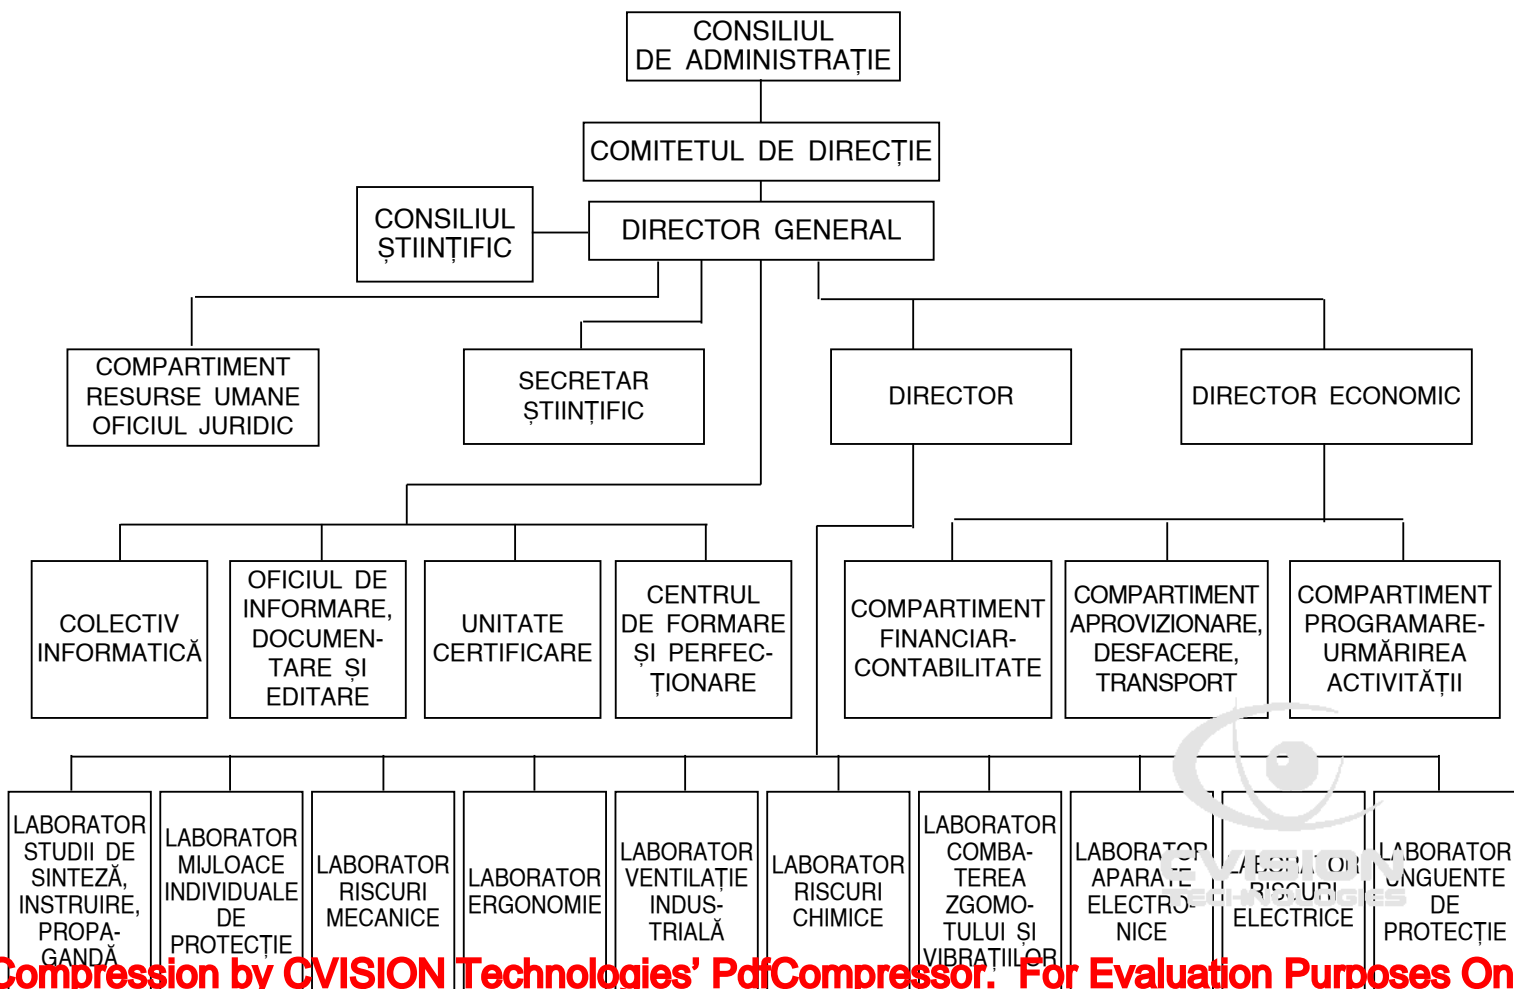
CONSILIUL DE ADMINISTRAȚIE

COMITETUL DE DIRECȚIE

CONSILIUL ȘTIINȚIFIC

DIRECTOR GENERAL

COMPARTIMENT RESURSE UMANE OFICIUL JURIDIC

SECRETAR ȘTIINȚIFIC

DIRECTOR

DIRECTOR ECONOMIC

COLECTIV INFORMATICĂ

OFICIUL DE INFORMARE, DOCUMENTARE ȘI EDITARE

UNITATE CERTIFICARE

CENTRUL DE FORMARE ȘI PERFECȚIONARE

COMPARTIMENT FINANCIAR-CONTABILITATE

COMPARTIMENT APROVIZIONARE, DESFACERE, TRANSPORT

COMPARTIMENT PROGRAMARE-URMĂRIREA ACTIVITĂȚII

LABORATOR STUDII DE SINTEZĂ, INSTRUIRE, PROPAGANDĂ

LABORATOR MIJLOACE INDIVIDUALE DE PROTECȚIE

LABORATOR RISCURI MECANICE

LABORATOR ERGONOMIE

LABORATOR VENTILAȚIE INDUSTRIALĂ

LABORATOR RISCURI CHIMICE

LABORATOR COMBATEREA ZGOMOTULUI ȘI VIBRAȚIILOR

LABORATOR APARATE ELECTRONICE

LABORATOR RISCURI ELECTRICE

LABORATOR UNGUENTE DE PROTECȚIE

CVISION TECHNOLOGIES

Compression by CVISION Technologies' PdfCompressor. For Evaluation Purposes On